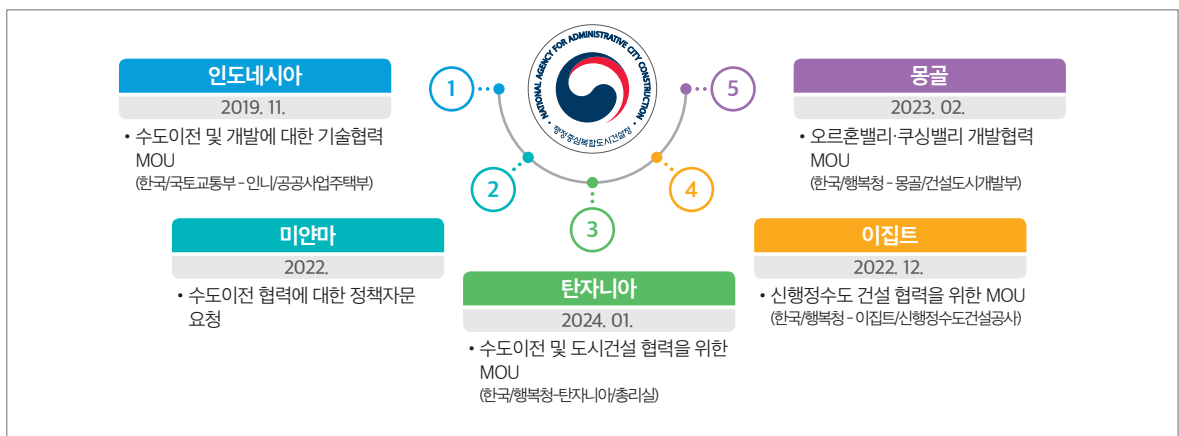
NATIONAL AGENCY FOR ADMINISTRATIVE CITY CONSTRUCTION
행정중심복합도시건설청

1

인도네시아
2019. 11.
• 수도이전 및 개발에 대한 기술협력 MOU
(한국/국토교통부 - 인니/공공사업주택부)

2

미얀마
2022.
• 수도이전 협력에 대한 정책자문 요청

3

탄자니아
2024. 01.
• 수도이전 및 도시건설 협력을 위한 MOU
(한국/행복청-탄자니아/총리실)

4

이집트
2022. 12.
• 신행정수도 건설 협력을 위한 MOU
(한국/행복청 - 이집트/신행정수도건설공사)

5

몽골
2023. 02.
• 오르혼밸리·쿠싱밸리 개발협력 MOU
(한국/행복청 - 몽골/건설도시개발부)